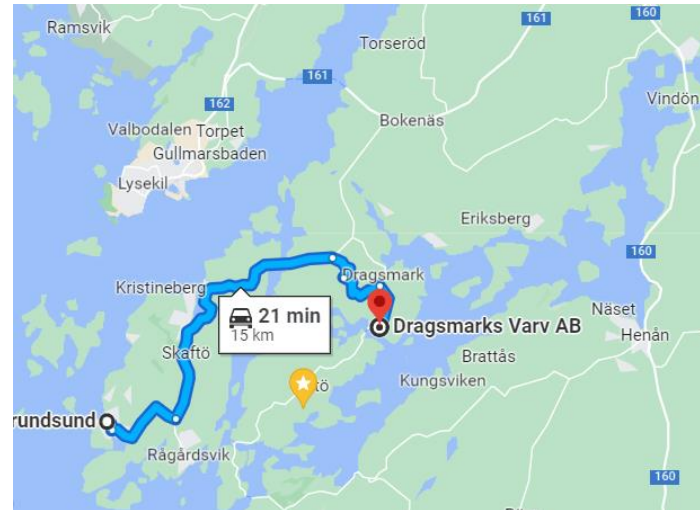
Ramsvik
161
160
Torseröd
161
Vindön
162
Bokenäs
Valbodalen Torpet
Gullmarsbaden
Lysekil
Eriksberg
160
Dragsmark
Kristineberg
21 min
15 km
Dragsmarks Varv AB
Näset
Henån
Skaftö
Brattås
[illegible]tö
Kungsviken
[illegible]rundsund
Rågårdsvik
160